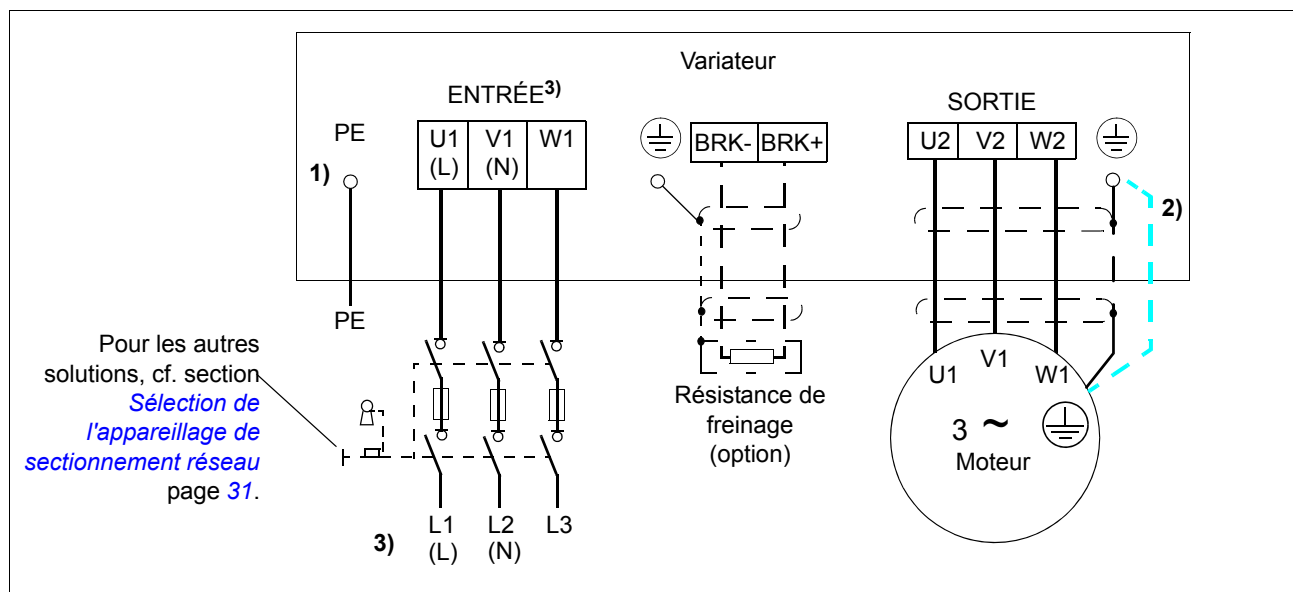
Variateur

ENTRÉE$^{3)}$

PE

1)

| U1 (L) | V1 (N) | W1 |
|---|---|---|

| BRK- | BRK+ |
|---|---|

SORTIE

| U2 | V2 | W2 |
|---|---|---|

2)

PE

Pour les autres solutions, cf. section *Sélection de l'appareillage de sectionnement réseau* page *31*.

Résistance de freinage (option)

U1 V1 W1

3 ~

Moteur

L1 (L) L2 (N) L3

3)